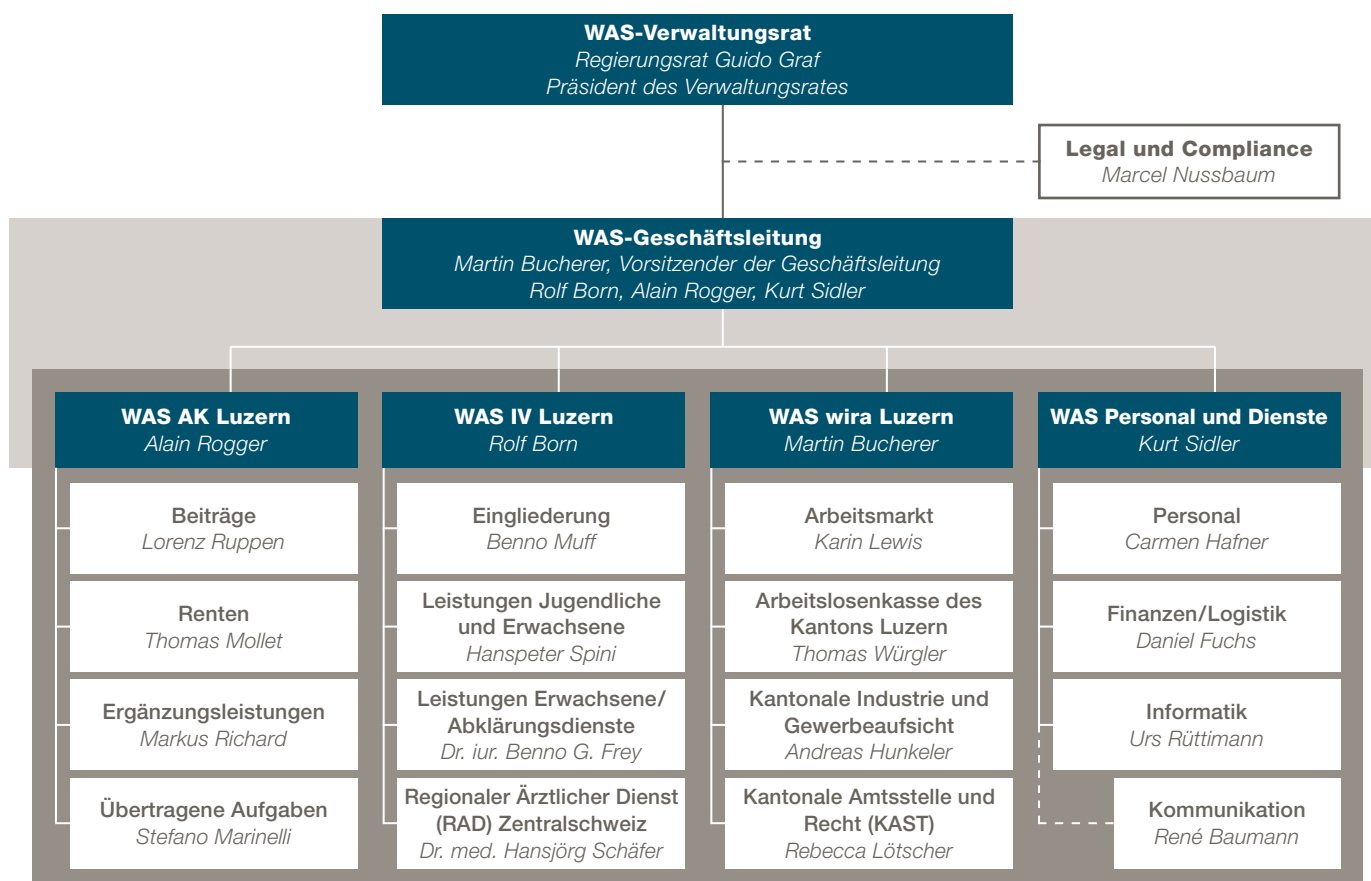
WAS-Verwaltungsrat
Regierungsrat Guido Graf
Präsident des Verwaltungsrates

Legal und Compliance
Marcel Nussbaum

WAS-Geschäftsleitung
Martin Bucherer, Vorsitzender der Geschäftsleitung
Rolf Born, Alain Rogger, Kurt Sidler

WAS AK Luzern
Alain Rogger

Beiträge
Lorenz Ruppen

Renten
Thomas Mollet

Ergänzungsleistungen
Markus Richard

Übertragene Aufgaben
Stefano Marinelli

WAS IV Luzern
Rolf Born

Eingliederung
Benno Muff

Leistungen Jugendliche und Erwachsene
Hanspeter Spini

Leistungen Erwachsene/ Abklärungsdienste
Dr. iur. Benno G. Frey

Regionaler Ärztlicher Dienst (RAD) Zentralschweiz
Dr. med. Hansjörg Schäfer

WAS wira Luzern
Martin Bucherer

Arbeitsmarkt
Karin Lewis

Arbeitslosenkasse des Kantons Luzern
Thomas Würgler

Kantonale Industrie und Gewerbeaufsicht
Andreas Hunkeler

Kantonale Amtsstelle und Recht (KAST)
Rebecca Lötscher

WAS Personal und Dienste
Kurt Sidler

Personal
Carmen Hafner

Finanzen/Logistik
Daniel Fuchs

Informatik
Urs Rüttimann

Kommunikation
René Baumann